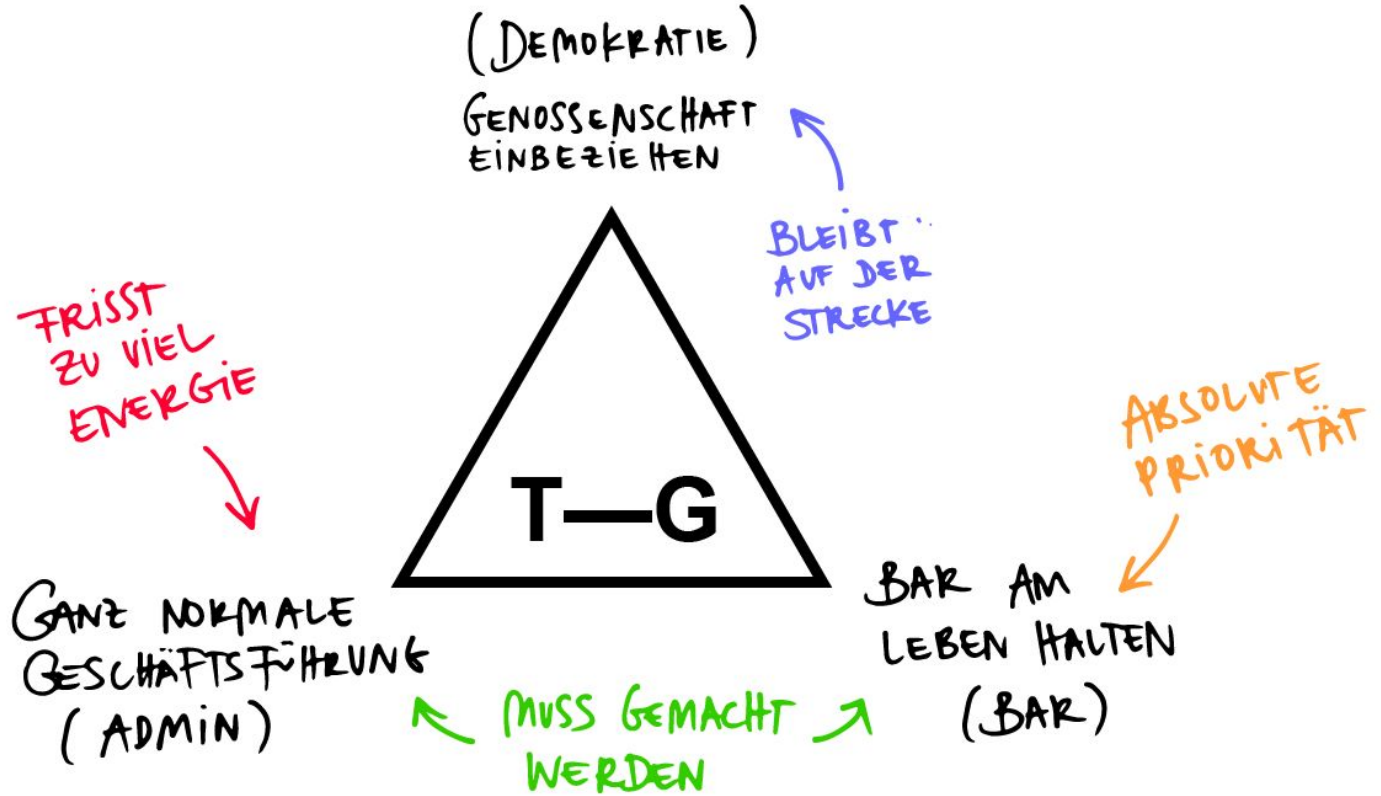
(DEMOKRATIE)

GENOSSENSCHAFT EINBEZIEHEN

BLEIBT AUF DER STRECKE

FRISST ZU VIEL ENERGIE

T—G

ABSOLUTE PRIORITÄT

GANZ NORMALE GESCHÄFTSFÜHRUNG (ADMIN)

BAR AM LEBEN HALTEN (BAR)

MUSS GEMACHT WERDEN